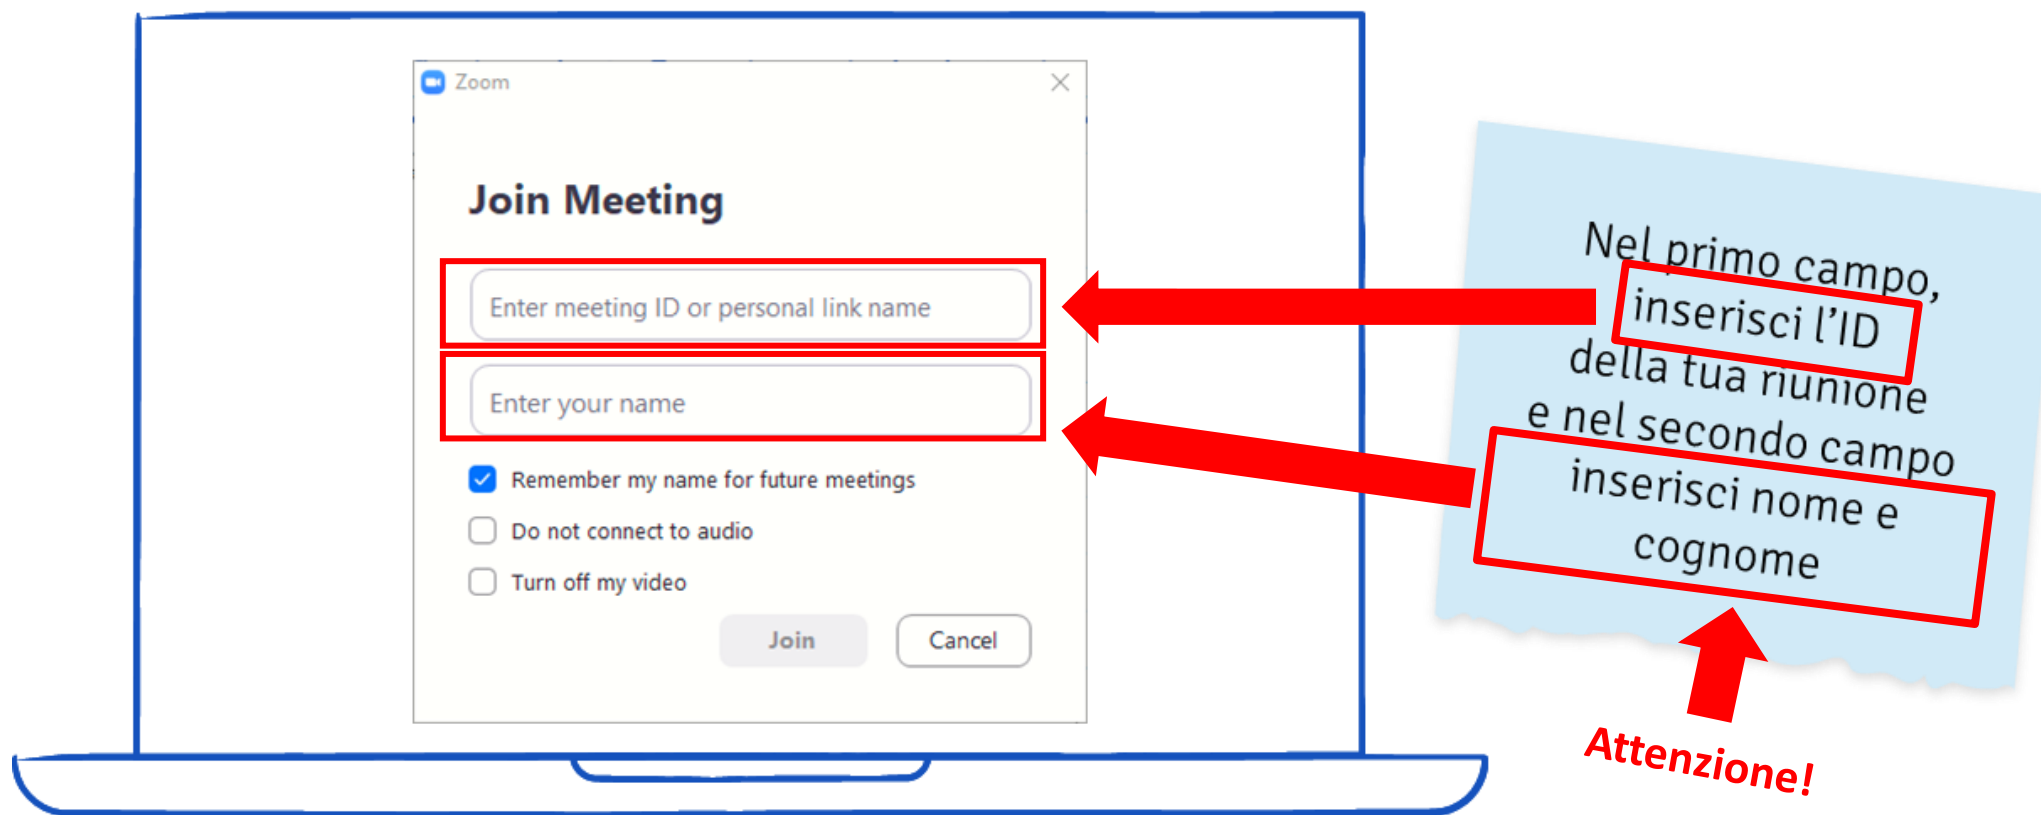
Zoom

Join Meeting

Enter meeting ID or personal link name

Enter your name

Remember my name for future meetings

Do not connect to audio

Turn off my video

Join

Cancel

Nel primo campo, inserisci l'ID della tua riunione e nel secondo campo inserisci nome e cognome

Attenzione!